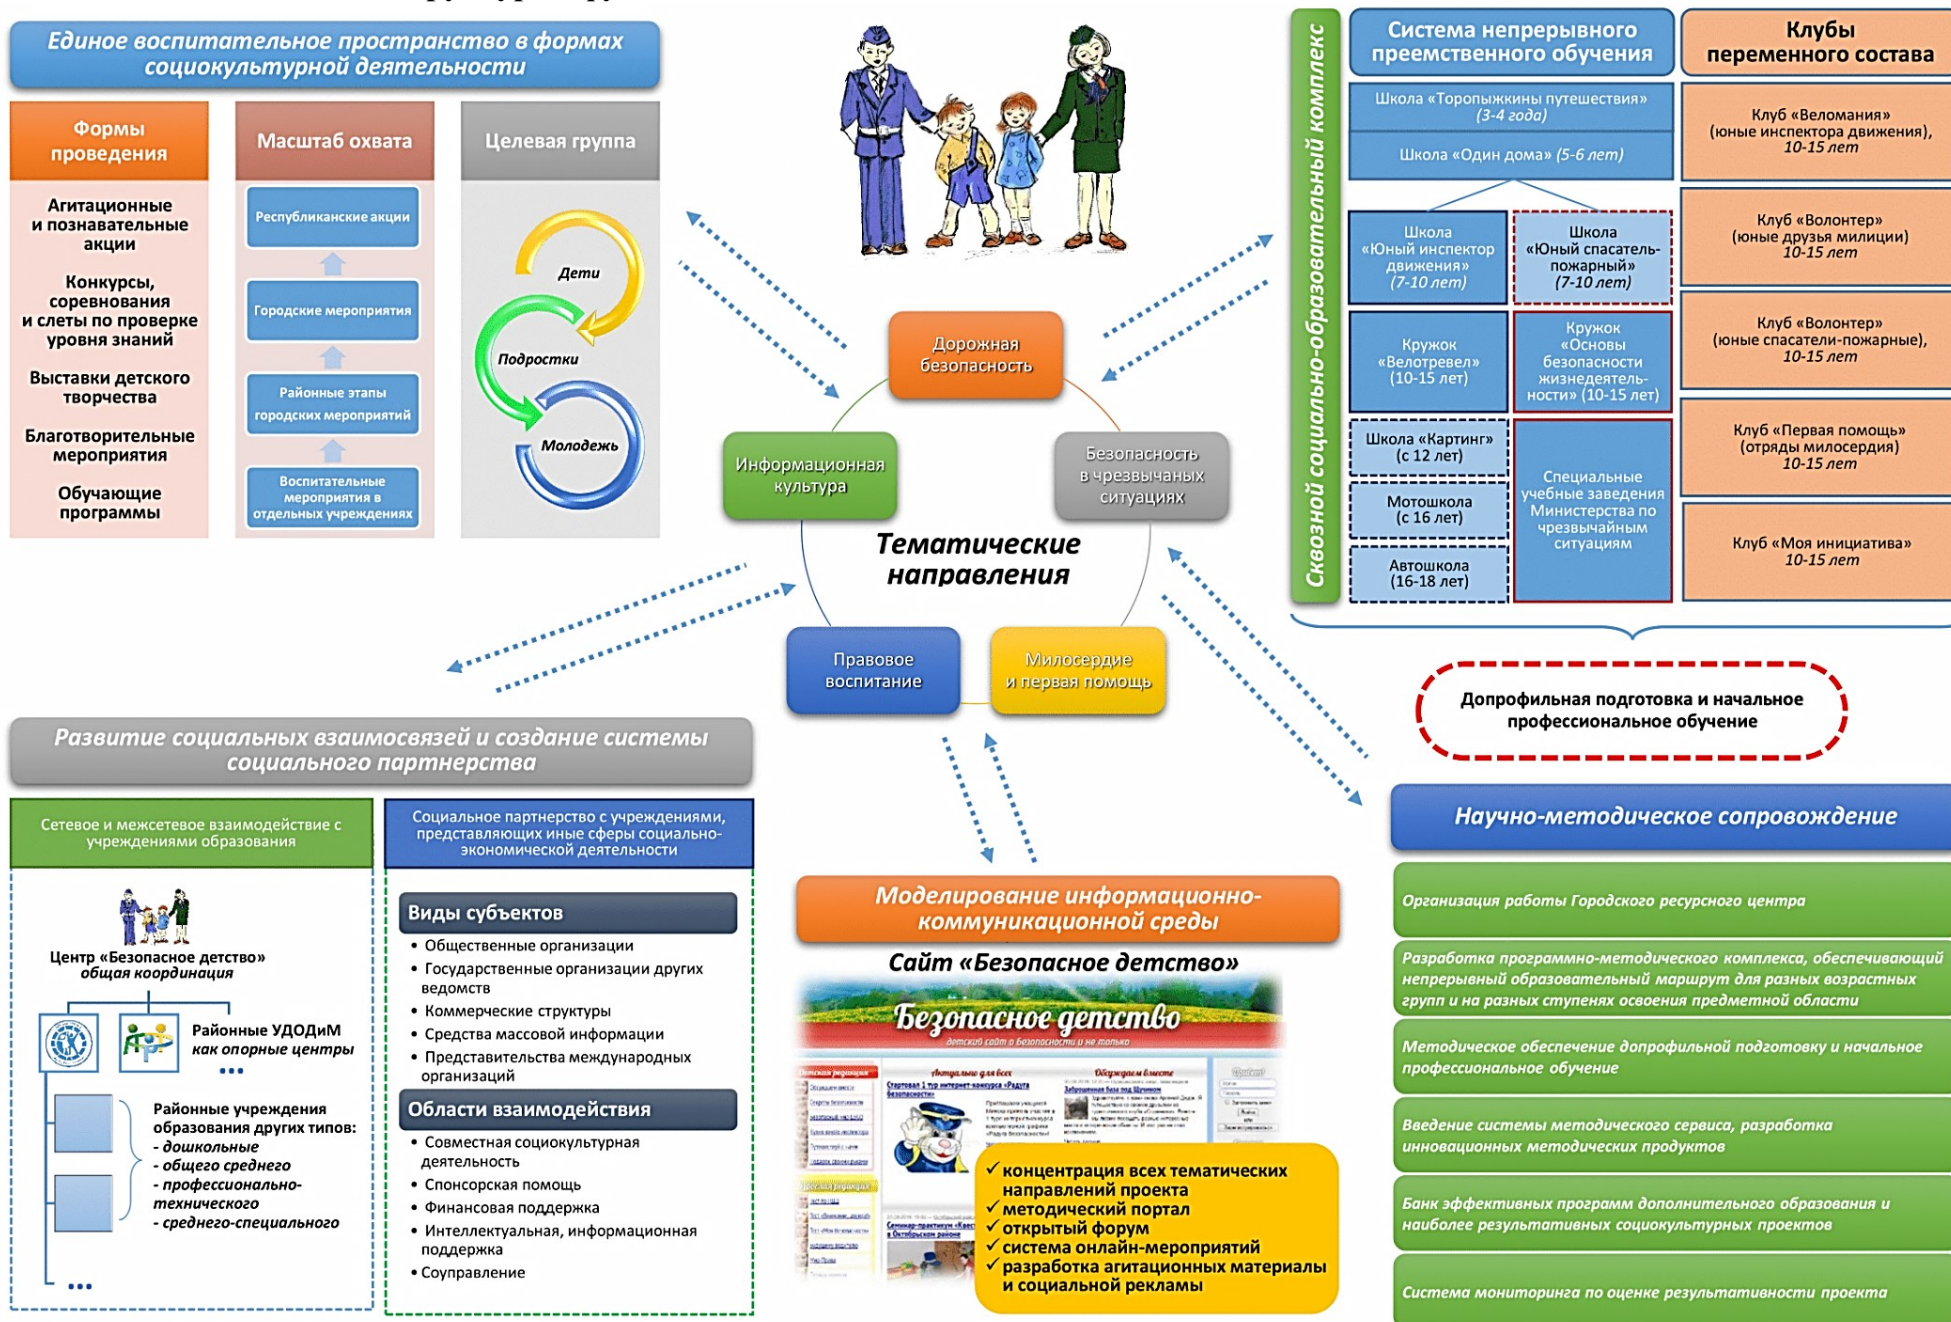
Единое воспитательное пространство в формах социокультурной деятельности

Формы проведения

Агитационные и познавательные акции

Конкурсы, соревнования и слеты по проверке уровня знаний

Выставки детского творчества

Благотворительные мероприятия

Обучающие программы

Масштаб охвата

Республиканские акции

Городские мероприятия

Районные этапы городских мероприятий

Воспитательные мероприятия в отдельных учреждениях

Целевая группа

Дети

Подростки

Молодежь

Сквозной социально-образовательный комплекс

Система непрерывного преемственного обучения

Школа «Торопыжкины путешествия» (3-4 года)

Школа «Один дома» (5-6 лет)

Школа «Юный инспектор движения» (7-10 лет)

Школа «Юный спасатель-пожарный» (7-10 лет)

Кружок «Велотревел» (10-15 лет)

Кружок «Основы безопасности жизнедеятельности» (10-15 лет)

Школа «Картинг» (с 12 лет)

Мотошкола (с 16 лет)

Автошкола (16-18 лет)

Специальные учебные заведения Министерства по чрезвычайным ситуациям

Клубы переменного состава

Клуб «Веломания» (юные инспектора движения), 10-15 лет

Клуб «Волонтер» (юные друзья милиции) 10-15 лет

Клуб «Волонтер» (юные спасатели-пожарные), 10-15 лет

Клуб «Первая помощь» (отряды милосердия) 10-15 лет

Клуб «Моя инициатива» 10-15 лет

Дорожная безопасность

Информационная культура

Безопасность в чрезвычайных ситуациях

Тематические направления

Правовое воспитание

Милосердие и первая помощь

Допрофильная подготовка и начальное профессиональное обучение

Развитие социальных взаимосвязей и создание системы социального партнерства

Сетевое и межсетевое взаимодействие с учреждениями образования

Центр «Безопасное детство» общая координация

Районные УДОДиМ как опорные центры
...

Районные учреждения образования других типов:
- дошкольные
- общего среднего
- профессионально-технического
- среднего-специального

...

Социальное партнерство с учреждениями, представляющих иные сферы социально-экономической деятельности

Виды субъектов
• Общественные организации
• Государственные организации других ведомств
• Коммерческие структуры
• Средства массовой информации
• Представительства международных организаций

Области взаимодействия
• Совместная социокультурная деятельность
• Спонсорская помощь
• Финансовая поддержка
• Интеллектуальная, информационная поддержка
• Соуправление

Моделирование информационно-коммуникационной среды

Сайт «Безопасное детство»

Безопасное детство
детский сайт о безопасности и не только

✓ концентрация всех тематических направлений проекта
✓ методический портал
✓ открытый форум
✓ система онлайн-мероприятий
✓ разработка агитационных материалы и социальной рекламы

Научно-методическое сопровождение

Организация работы Городского ресурсного центра

Разработка программно-методического комплекса, обеспечивающий непрерывный образовательный маршрут для разных возрастных групп и на разных ступенях освоения предметной области

Методическое обеспечение допрофильной подготовку и начальное профессиональное обучение

Введение системы методического сервиса, разработка инновационных методических продуктов

Банк эффективных программ дополнительного образования и наиболее результативных социокультурных проектов

Система мониторинга по оценке результативности проекта